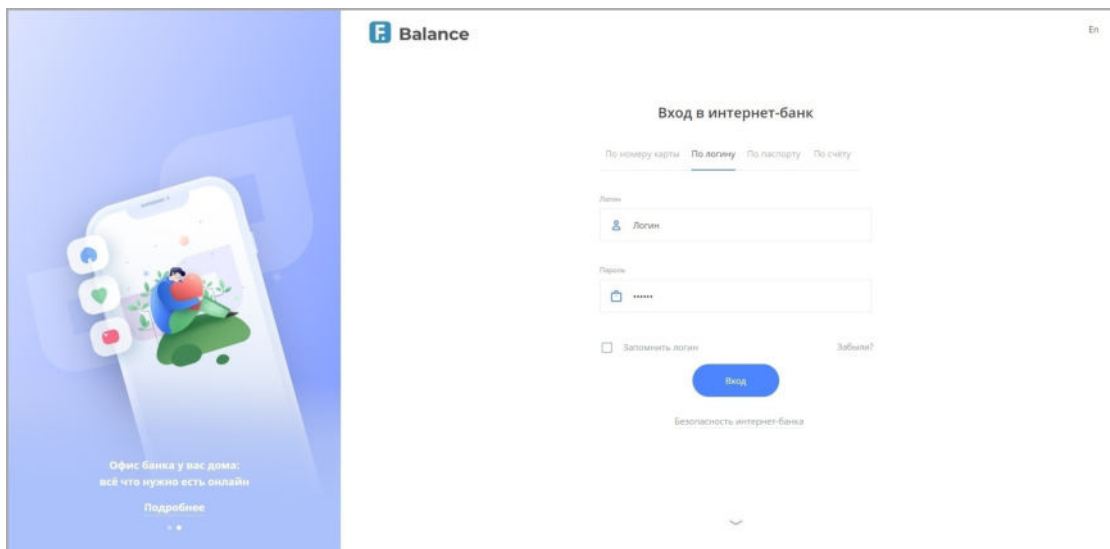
Balance

En

Вход в интернет-банк

По номеру карты По логину По паспорту По счёту

Логин

Логин

Пароль

••••••

Запомнить логин

Забыли?

Вход

Безопасность интернет-банка

Офис банка у вас дома: всё что нужно есть онлайн

Подробнее